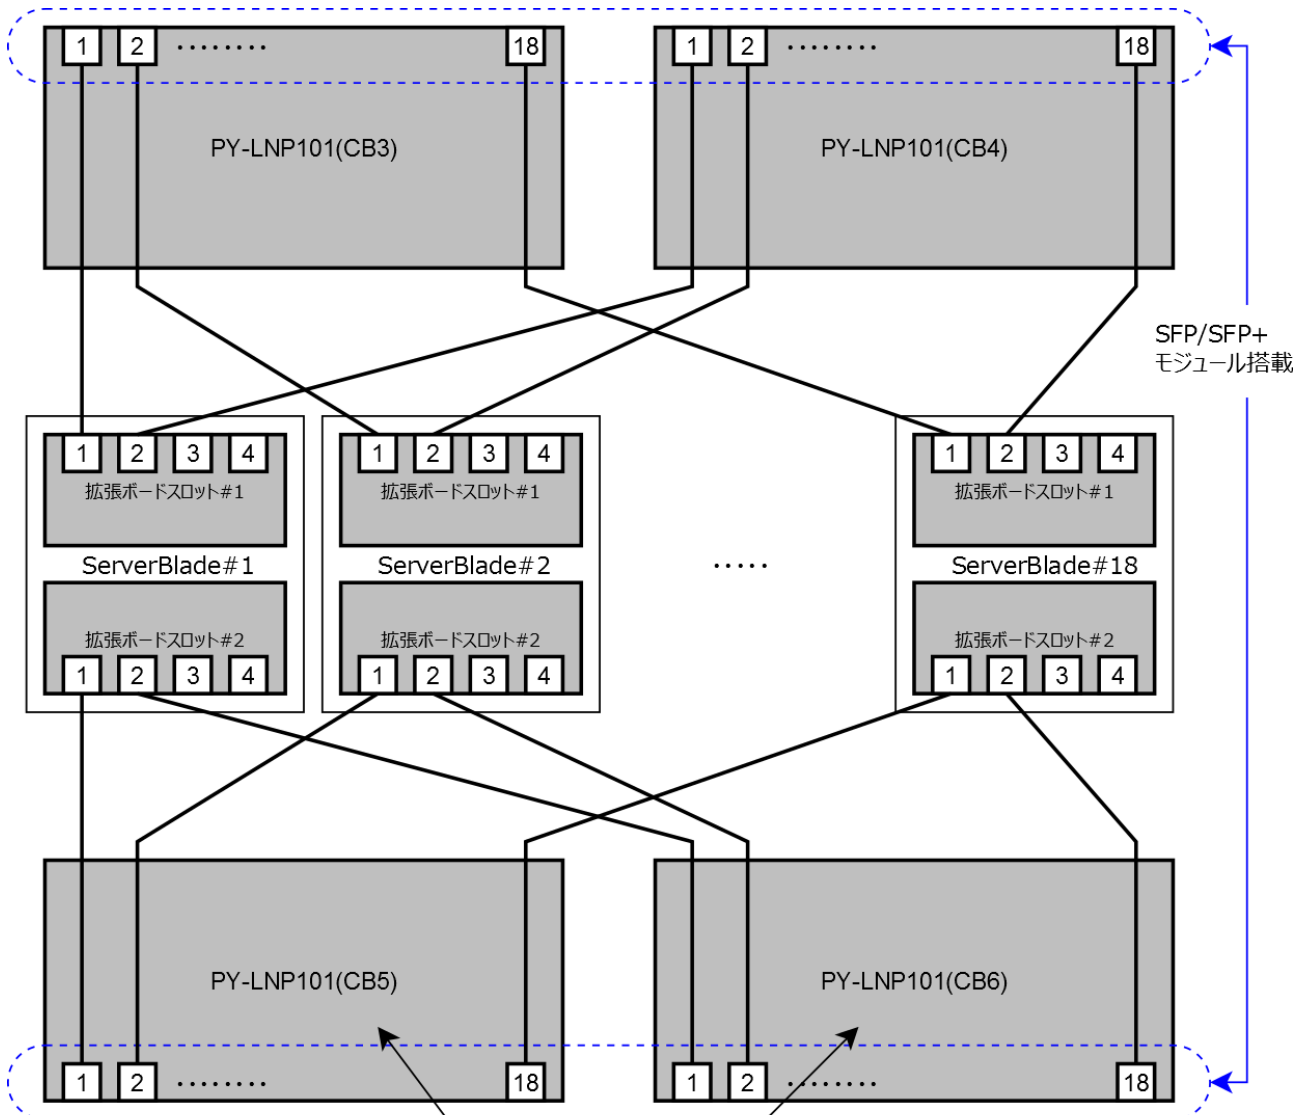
1 2 ........ 18
PY-LNP101(CB3)

1 2 ........ 18
PY-LNP101(CB4)

SFP/SFP+
モジュール搭載

1 2 3 4
拡張ボードスロット#1
ServerBlade#1
拡張ボードスロット#2
1 2 3 4

1 2 3 4
拡張ボードスロット#1
ServerBlade#2
拡張ボードスロット#2
1 2 3 4

.....

1 2 3 4
拡張ボードスロット#1
ServerBlade#18
拡張ボードスロット#2
1 2 3 4

PY-LNP101(CB5)
1 2 ........ 18

PY-LNP101(CB6)
1 2 ........ 18